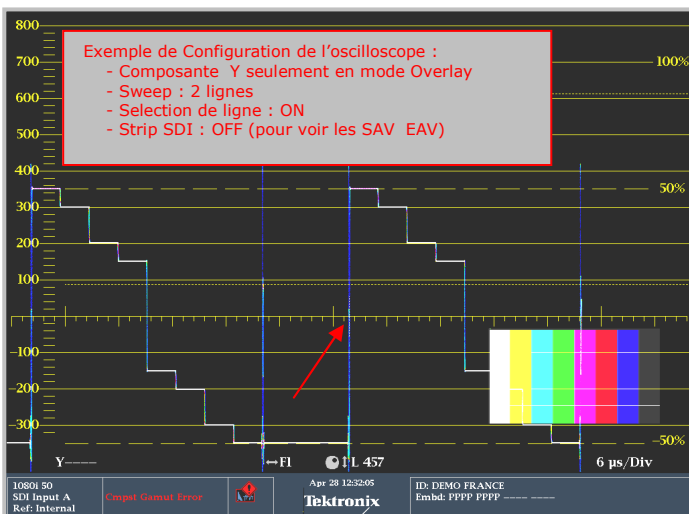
800
700
600
500
400
300
200
100
-100
-200
-300

100%
50%
-50%

Exemple de Configuration de l'oscilloscope :
- Composante Y seulement en mode Overlay
- Sweep : 2 lignes
- Selection de ligne : ON
- Strip SDI : OFF (pour voir les SAV EAV)

Y——
↔F1
L 457
6 µs/Div

1080i 50
SDI Input A
Ref: Internal
Cmpst Gamut Error
Apr 28 12:32:05
Tektronix
ID: DEMO FRANCE
Embd: PPPP PPPP ---- ----